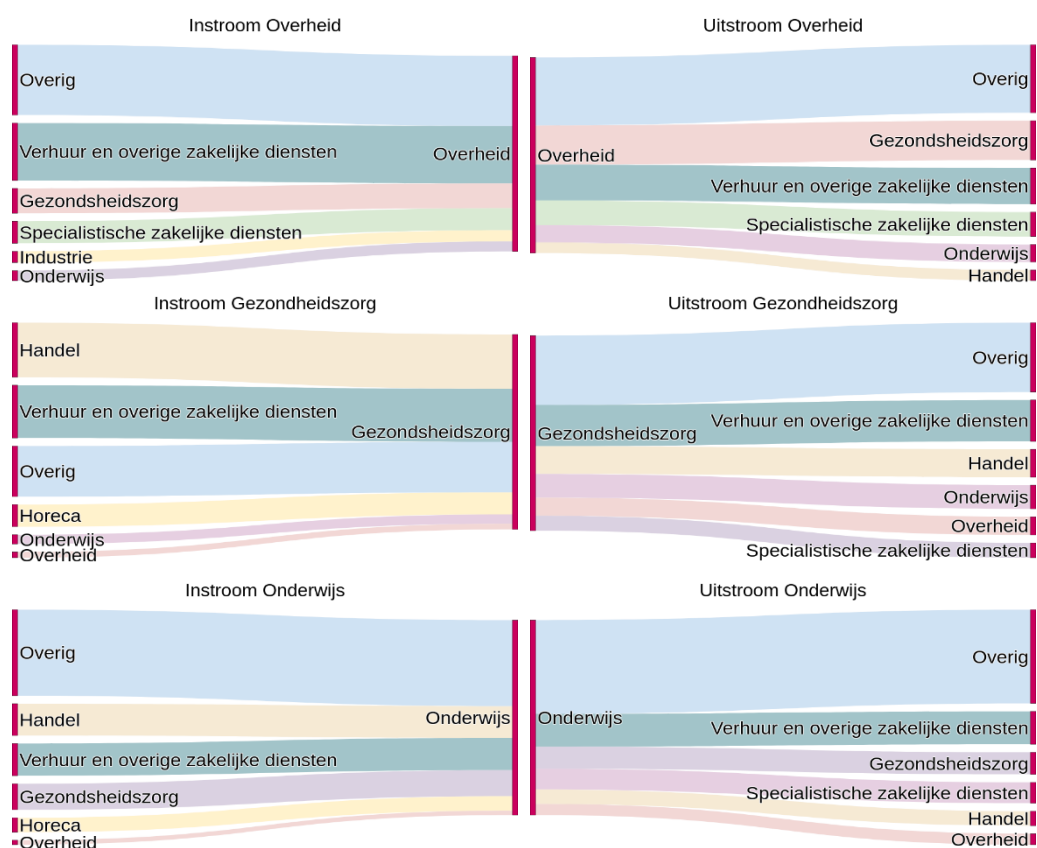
Instroom Overheid

Overig
Verhuur en overige zakelijke diensten
Gezondsheidszorg
Specialistische zakelijke diensten
Industrie
Onderwijs
Overheid

Uitstroom Overheid

Overheid
Overig
Gezondsheidszorg
Verhuur en overige zakelijke diensten
Specialistische zakelijke diensten
Onderwijs
Handel

Instroom Gezondheidszorg

Handel
Verhuur en overige zakelijke diensten
Overig
Horeca
Onderwijs
Overheid
Gezondsheidszorg

Uitstroom Gezondheidszorg

Gezondsheidszorg
Overig
Verhuur en overige zakelijke diensten
Handel
Onderwijs
Overheid
Specialistische zakelijke diensten

Instroom Onderwijs

Overig
Handel
Verhuur en overige zakelijke diensten
Gezondsheidszorg
Horeca
Overheid
Onderwijs

Uitstroom Onderwijs

Onderwijs
Overig
Verhuur en overige zakelijke diensten
Gezondsheidszorg
Specialistische zakelijke diensten
Handel
Overheid